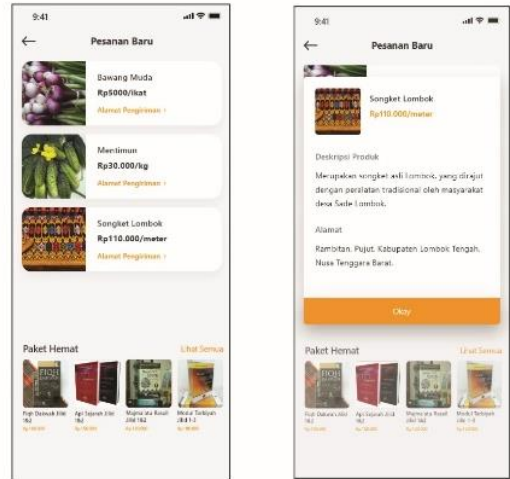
9:41

Pesanan Baru

Bawang Muda
Rp5000/ikat
Alamat Pengiriman >

Mentimun
Rp30.000/kg
Alamat Pengiriman >

Songket Lombok
Rp110.000/meter
Alamat Pengiriman >

Paket Hemat
Lihat Semua

Fiqh Dakwah Jilid 1&2
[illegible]

Api Sejarah Jilid 1&2
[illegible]

Majmu'ma Rasail Jilid 1&2
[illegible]

Modul Tarbiyah Jilid 1-3
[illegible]

9:41

Pesanan Baru

Songket Lombok
Rp110.000/meter

Deskripsi Produk

Merupakan songket asli Lombok, yang dirajut dengan peralatan tradisional oleh masyarakat desa Sade Lombok.

Alamat

Rambitan, Pujut, Kabupaten Lombok Tengah, Nusa Tenggara Barat.

Okay

Paket Hemat
Lihat Semua

Fiqh Dakwah Jilid 1&2
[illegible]

Api Sejarah Jilid 1&2
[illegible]

Majmu'ma Rasail Jilid 1&2
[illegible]

Modul Tarbiyah Jilid 1-3
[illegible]